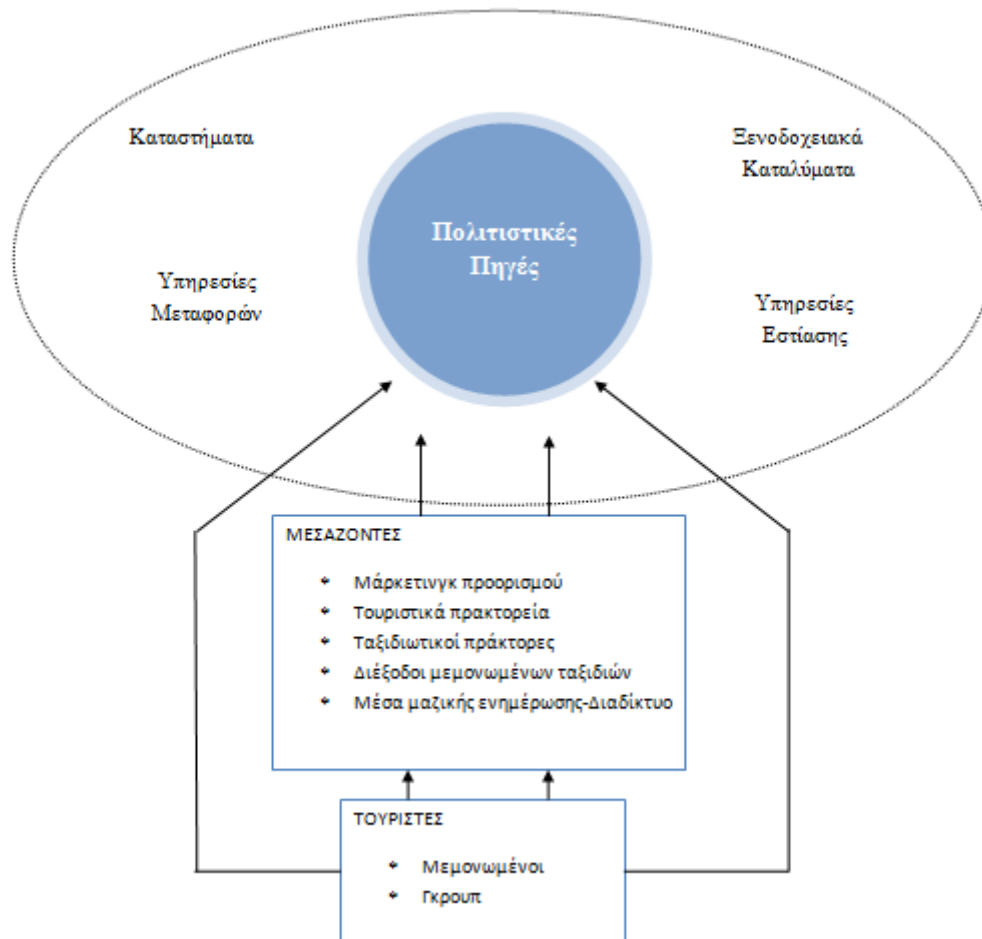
Καταστήματα

Ξενοδοχειακά Καταλύματα

Πολιτιστικές Πηγές

Υπηρεσίες Μεταφορών

Υπηρεσίες Εστίασης

ΜΕΣΑΖΟΝΤΕΣ

- Μάρκετινγκ προορισμού
- Τουριστικά πρακτορεία
- Ταξιδιωτικοί πράκτορες
- Διέξοδοι μεμονωμένων ταξιδιών
- Μέσα μαζικής ενημέρωσης-Διαδίκτυο

ΤΟΥΡΙΣΤΕΣ

- Μεμονωμένοι
- Γκρουπ